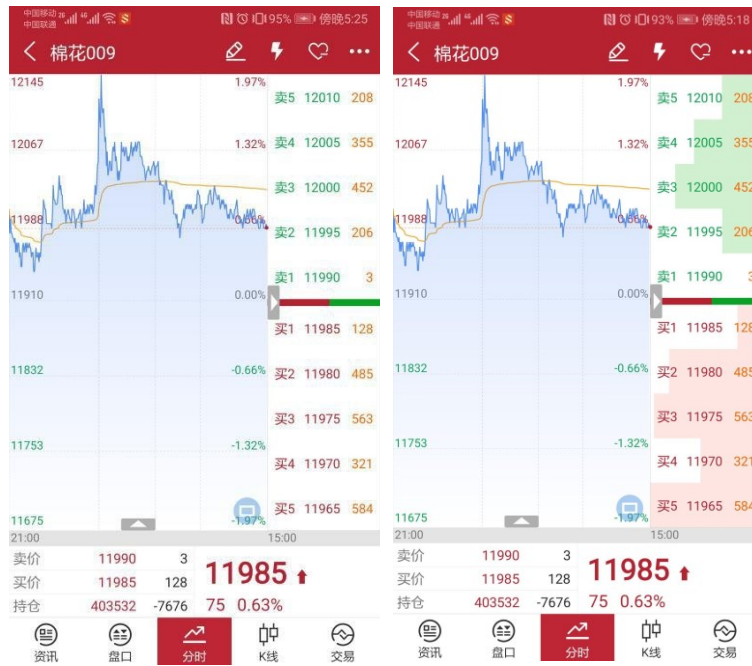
中国移动 中国联通 95% 傍晚5:25
< 棉花009
12145 1.97%
12067 1.32%
11988 0.66%
11910 0.00%
11832 -0.66%
11753 -1.32%
11675 -1.97%
21:00 15:00

| | | |
|---|---|---|
| 卖5 | 12010 | 208 |
| 卖4 | 12005 | 355 |
| 卖3 | 12000 | 452 |
| 卖2 | 11995 | 206 |
| 卖1 | 11990 | 3 |
| 买1 | 11985 | 128 |
| 买2 | 11980 | 485 |
| 买3 | 11975 | 563 |
| 买4 | 11970 | 321 |
| 买5 | 11965 | 584 |

| | | |
|---|---|---|
| 卖价 | 11990 | 3 |
| 买价 | 11985 | 128 |
| 持仓 | 403532 | -7676 |

11985 ↑
75 0.63%
资讯 盘口 分时 K线 交易

中国移动 中国联通 93% 傍晚5:18
< 棉花009
12145 1.97%
12067 1.32%
11988 0.66%
11910 0.00%
11832 -0.66%
11753 -1.32%
11675 -1.97%
21:00 15:00

| | | |
|---|---|---|
| 卖5 | 12010 | 208 |
| 卖4 | 12005 | 355 |
| 卖3 | 12000 | 452 |
| 卖2 | 11995 | 206 |
| 卖1 | 11990 | 3 |
| 买1 | 11985 | 128 |
| 买2 | 11980 | 485 |
| 买3 | 11975 | 563 |
| 买4 | 11970 | 321 |
| 买5 | 11965 | 584 |

| | | |
|---|---|---|
| 卖价 | 11990 | 3 |
| 买价 | 11985 | 128 |
| 持仓 | 403532 | -7676 |

11985 ↑
75 0.63%
资讯 盘口 分时 K线 交易